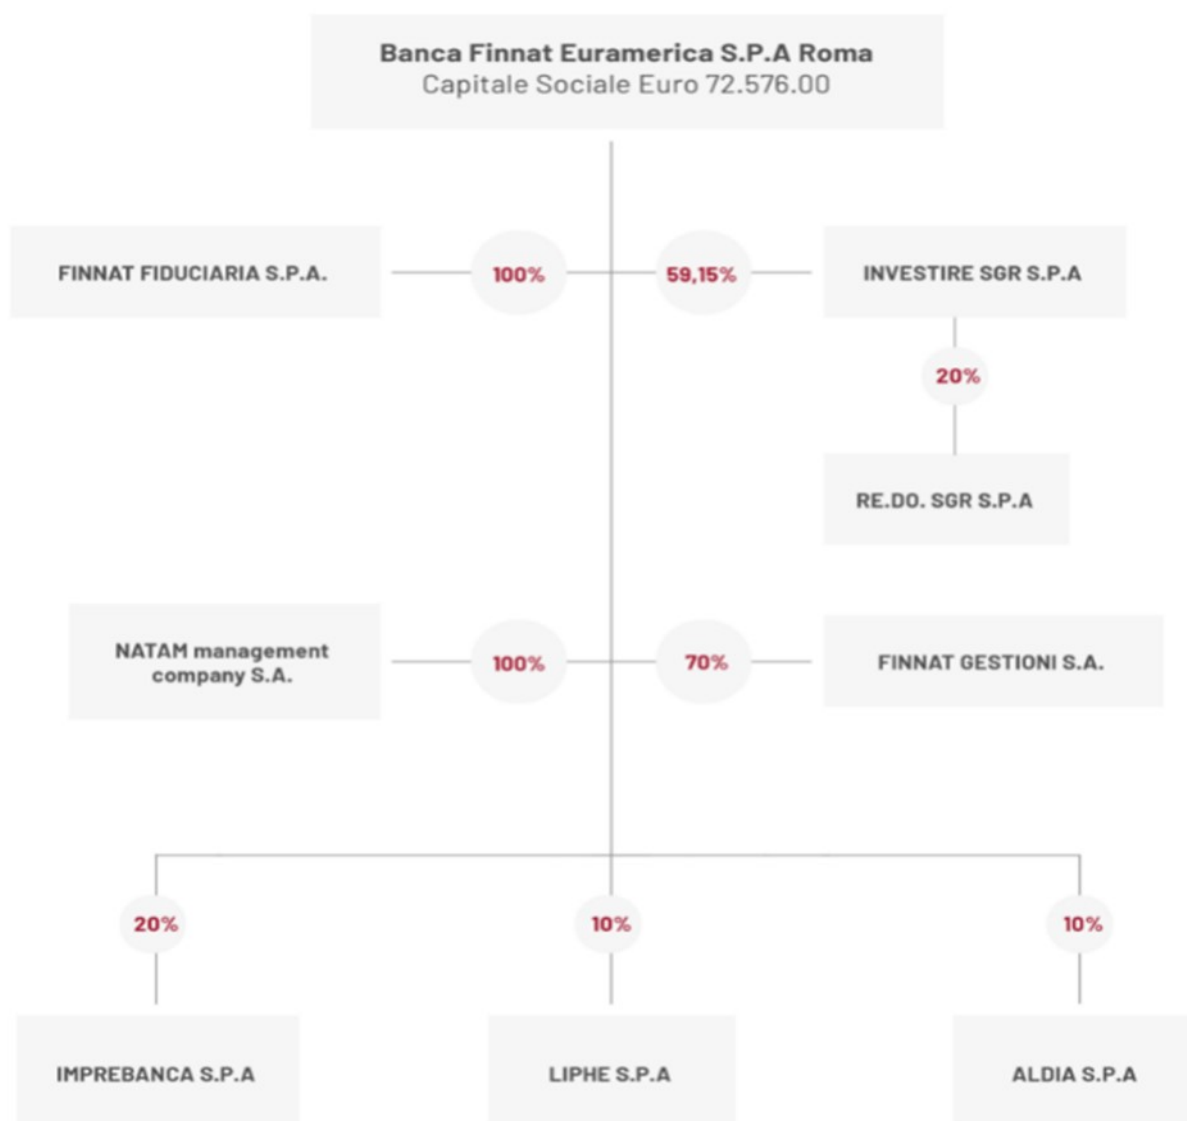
Banca Finnat Euramerica S.P.A Roma
Capitale Sociale Euro 72.576.00

FINNAT FIDUCIARIA S.P.A.

100%

59,15%

INVESTIRE SGR S.P.A

20%

RE.DO. SGR S.P.A

NATAM management company S.A.

100%

70%

FINNAT GESTIONI S.A.

20%

10%

10%

IMPREBANCA S.P.A

LIPHE S.P.A

ALDIA S.P.A